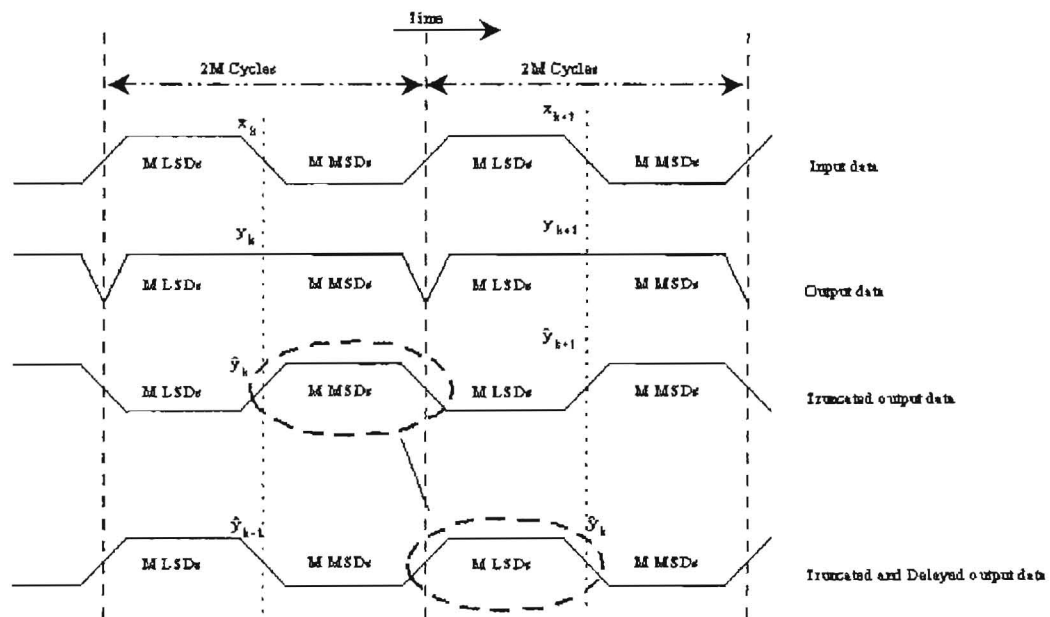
time

2M Cycles

2M Cycles

$x_k$

$x_{k+1}$

M LSDs

M MSDs

M LSDs

M MSDs

Input data

$y_k$

$y_{k+1}$

M LSDs

M MSDs

M LSDs

M MSDs

Output data

$\hat{y}_k$

$\hat{y}_{k+1}$

M LSDs

M MSDs

M LSDs

M MSDs

Truncated output data

$\hat{y}_{k-1}$

$\hat{y}_k$

M LSDs

M MSDs

M LSDs

M MSDs

Truncated and Delayed output data